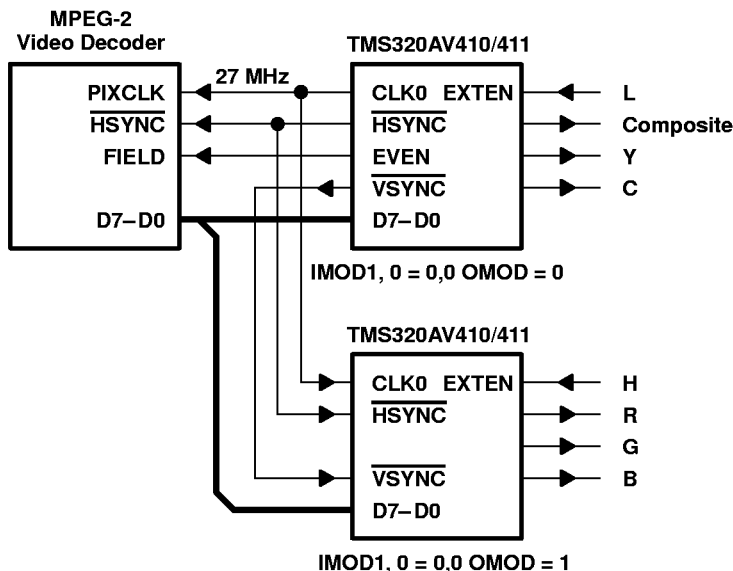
MPEG-2
Video Decoder

PIXCLK
$\overline{HSYNC}$
FIELD
D7–D0

27 MHz

TMS320AV410/411

CLK0 EXTEN
$\overline{HSYNC}$
EVEN
$\overline{VSYNC}$
D7–D0

L
Composite
Y
C

IMOD1, 0 = 0,0 OMOD = 0

TMS320AV410/411

CLK0 EXTEN
$\overline{HSYNC}$
$\overline{VSYNC}$
D7–D0

H
R
G
B

IMOD1, 0 = 0,0 OMOD = 1